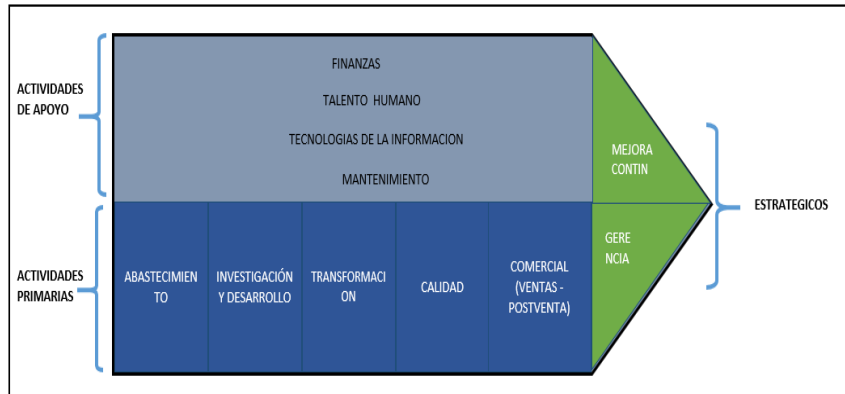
ACTIVIDADES DE APOYO

FINANZAS

TALENTO HUMANO

TECNOLOGIAS DE LA INFORMACION

MANTENIMIENTO

MEJORA CONTIN

ESTRATEGICOS

ACTIVIDADES PRIMARIAS

ABASTECIMIEN TO

INVESTIGACIÓN Y DESARROLLO

TRANSFORMACI ON

CALIDAD

COMERCIAL (VENTAS - POSTVENTA)

GERE NCIA